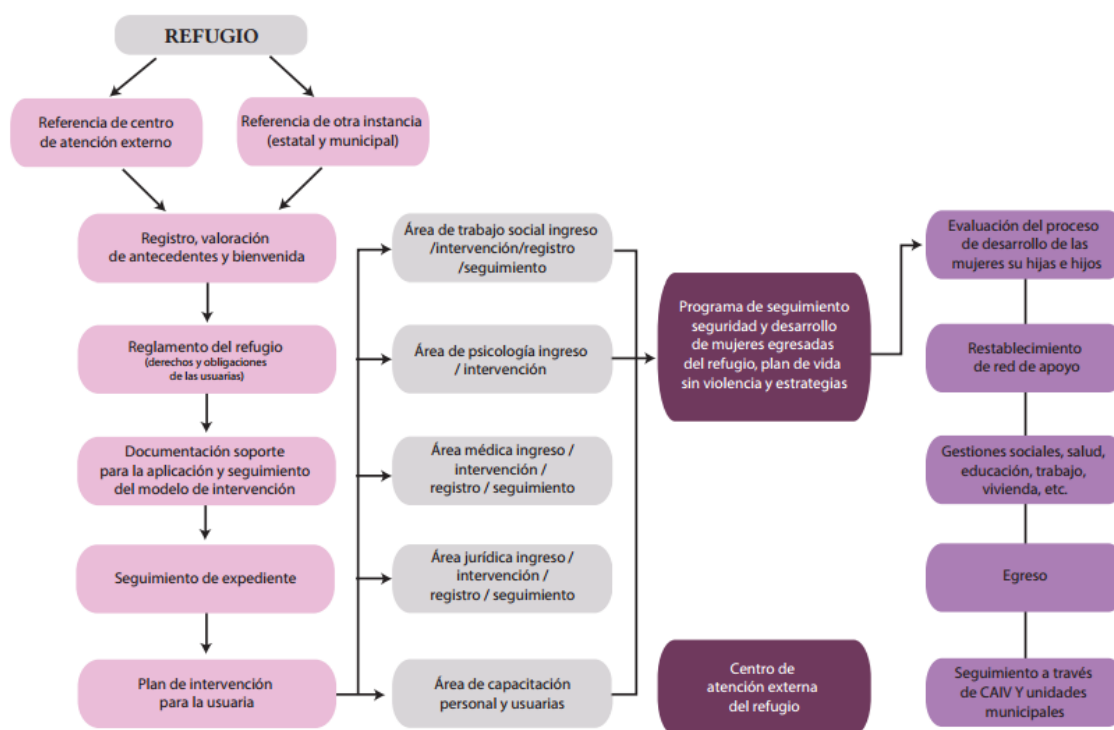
REFUGIO

Referencia de centro de atención externo

Referencia de otra instancia (estatal y municipal)

Registro, valoración de antecedentes y bienvenida

Reglamento del refugio (derechos y obligaciones de las usuarias)

Documentación soporte para la aplicación y seguimiento del modelo de intervención

Seguimiento de expediente

Plan de intervención para la usuaria

Área de trabajo social ingreso /intervención/registro /seguimiento

Área de psicología ingreso / intervención

Área médica ingreso / intervención / registro / seguimiento

Área jurídica ingreso / intervención / registro / seguimiento

Área de capacitación personal y usuarias

Programa de seguimiento seguridad y desarrollo de mujeres egresadas del refugio, plan de vida sin violencia y estrategias

Centro de atención externa del refugio

Evaluación del proceso de desarrollo de las mujeres su hijas e hijos

Restablecimiento de red de apoyo

Gestiones sociales, salud, educación, trabajo, vivienda, etc.

Egreso

Seguimiento a través de CAIV Y unidades municipales